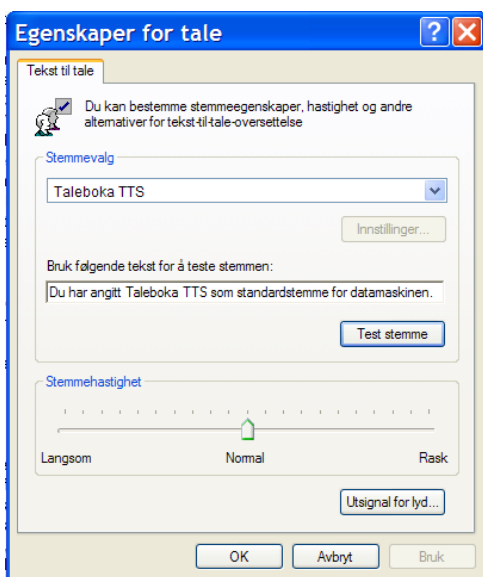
Egenskaper for tale

Tekst til tale

Du kan bestemme stemmeegenskaper, hastighet og andre alternativer for tekst-til-tale-oversettelse

Stemmevalg

Taleboka TTS

Innstillinger...

Bruk følgende tekst for å teste stemmen:

Du har angitt Taleboka TTS som standardstemme for datamaskinen.

Test stemme

Stemmehastighet

Langsom

Normal

Rask

Utsignal for lyd...

OK

Avbryt

Bruk